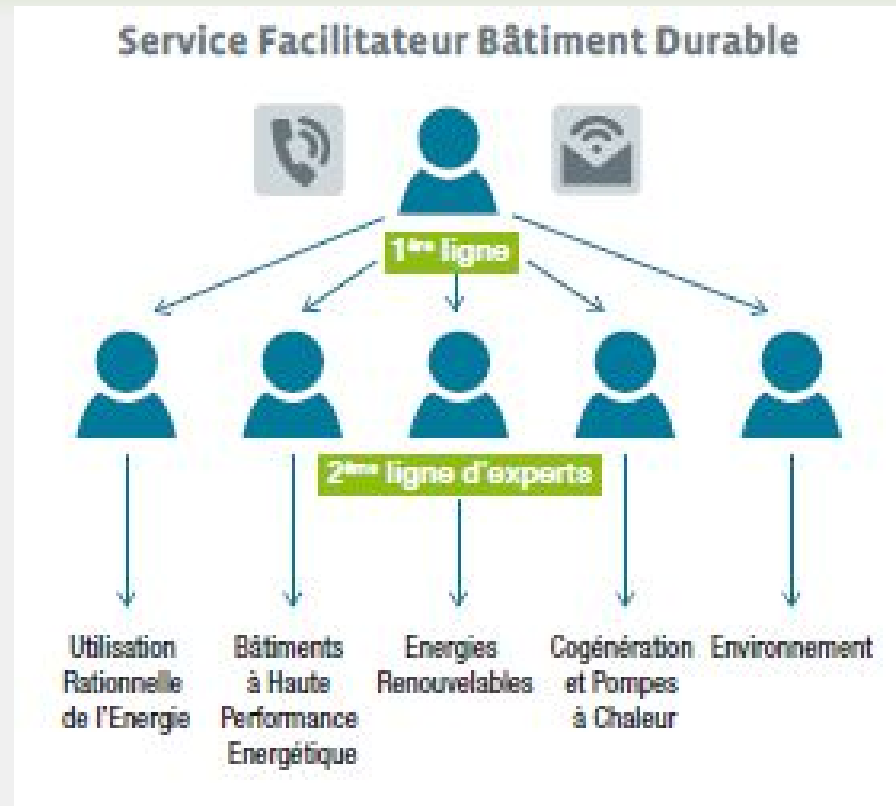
Service Facilitateur Bâtiment Durable

1$^{ère}$ ligne

2$^{ème}$ ligne d'experts

Utilisation Rationnelle de l'Energie

Bâtiments à Haute Performance Energétique

Energies Renouvelables

Cogénération et Pompes à Chaleur

Environnement